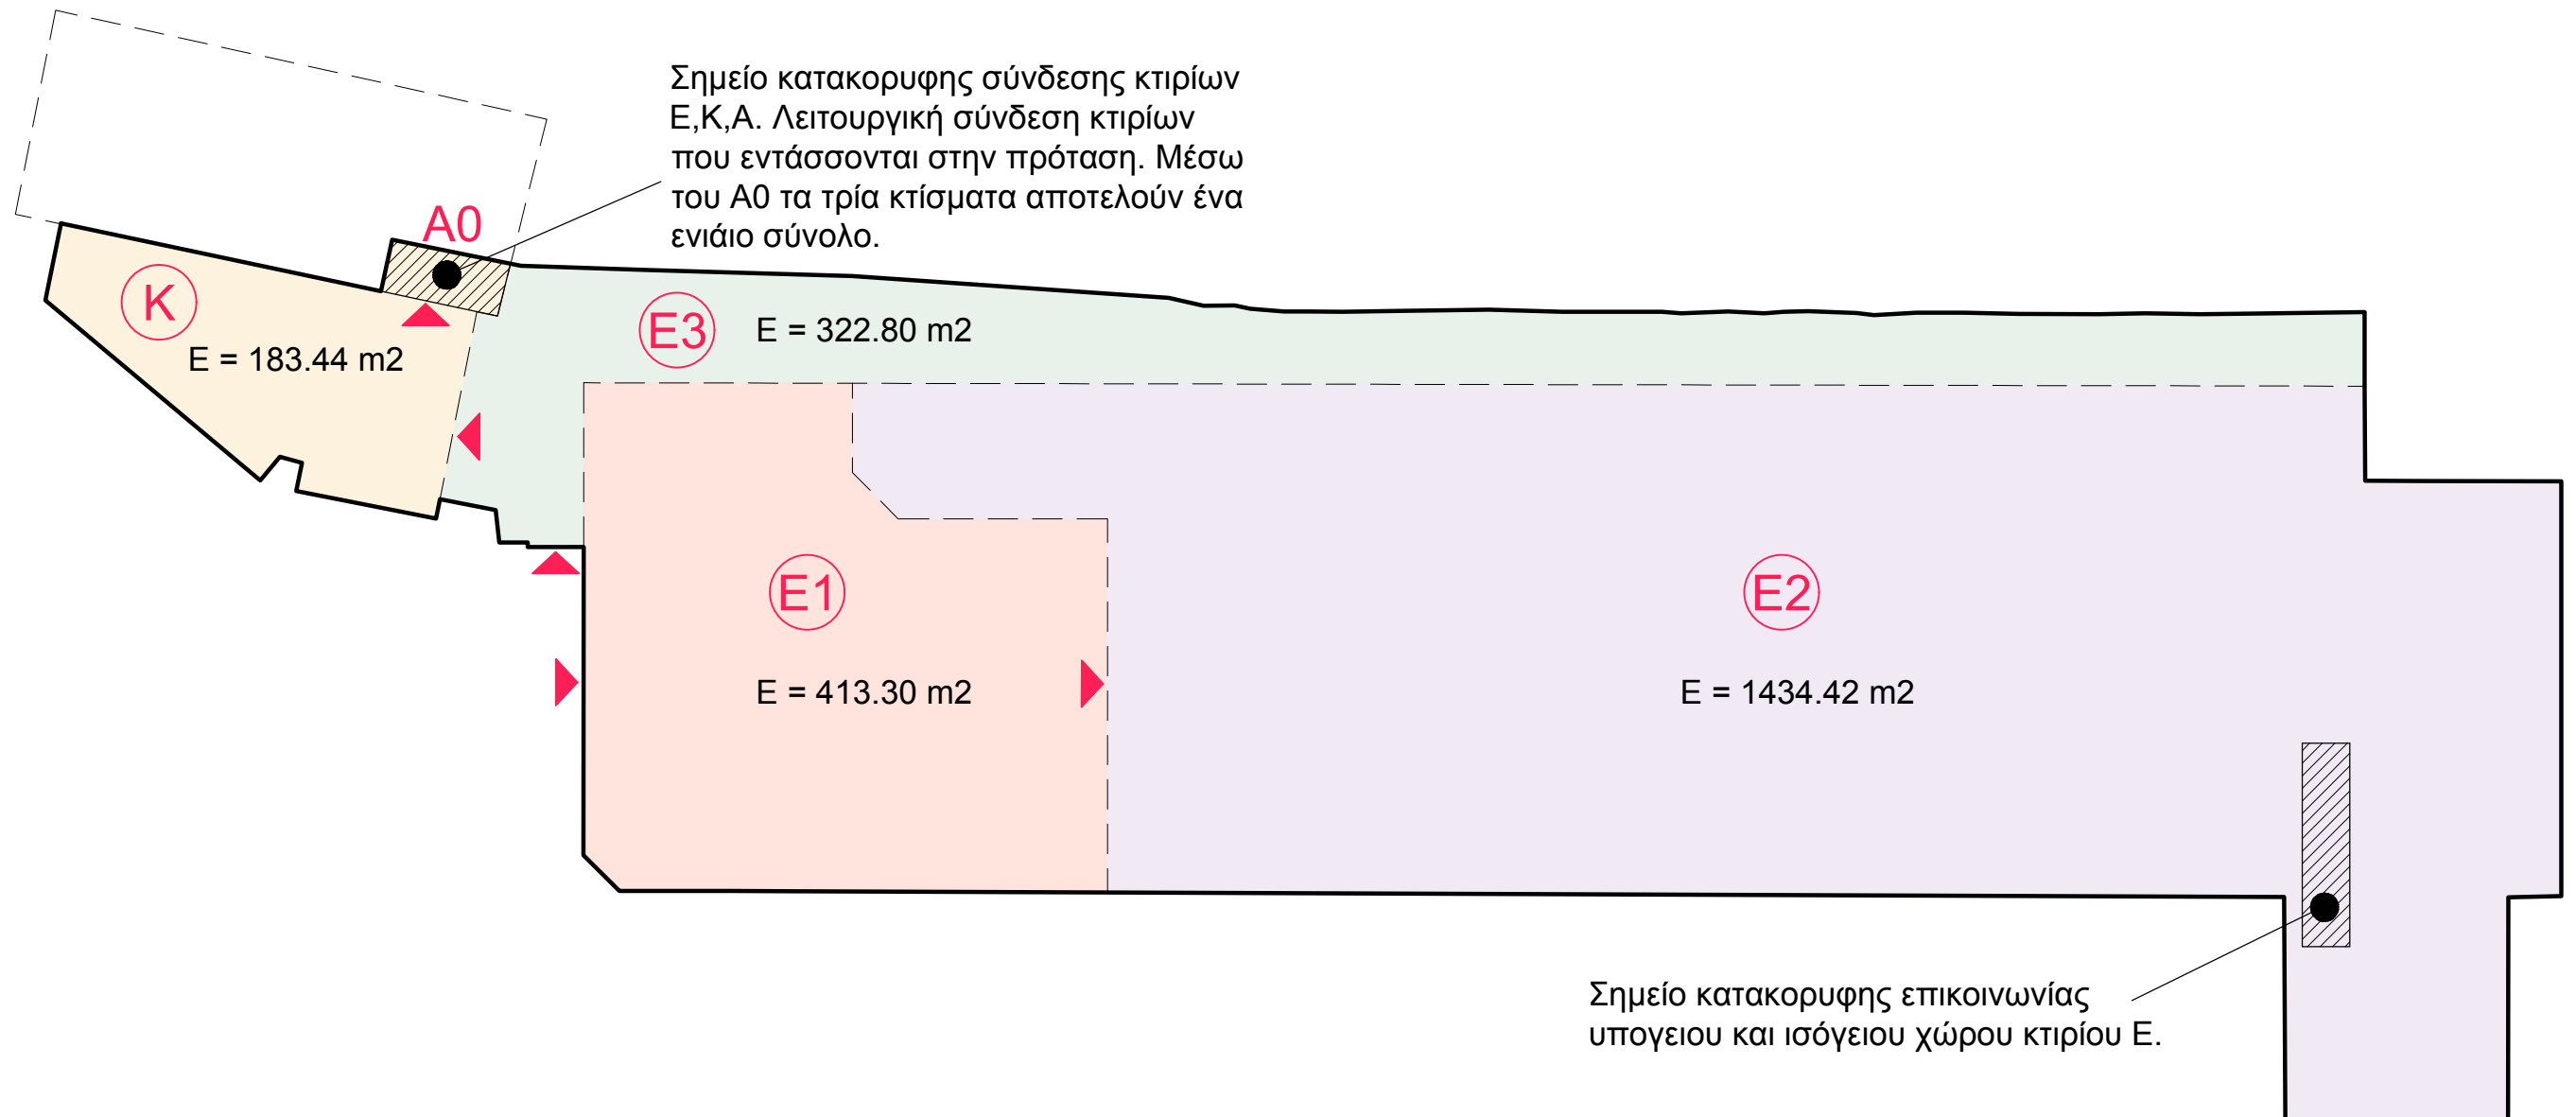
Σημείο κατακορυφης σύνδεσης κτιρίων Ε,Κ,Α. Λειτουργική σύνδεση κτιρίων που εντάσσονται στην πρόταση. Μέσω του Α0 τα τρία κτίσματα αποτελούν ένα ενιάιο σύνολο.

A0

K

E = 183.44 m2

E3

E = 322.80 m2

E1

E = 413.30 m2

E2

E = 1434.42 m2

Σημείο κατακορυφης επικοινωνίας υπογειου και ισόγειου χώρου κτιρίου Ε.